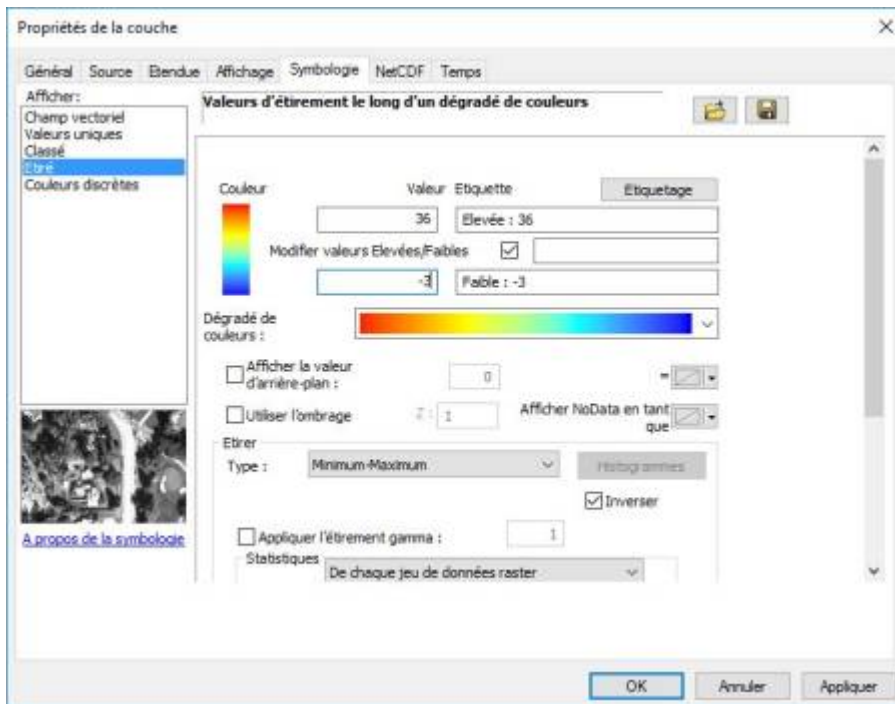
Propriétés de la couche

Général Source Etendue Affichage Symbologie NetCDF Temps

Afficher:
Champ vectoriel
Valeurs uniques
Classé
Etiré
Couleurs discrètes

Valeurs d'étirement le long d'un dégradé de couleurs

Couleur Valeur Etiquette Etiquetage

36 Elevée : 36

Modifier valeurs Elevées/Faibles

-3 Faible : -3

Dégradé de couleurs :

Afficher la valeur d'arrière-plan : 0 =

Utiliser l'ombrage Z : 1 Afficher NoData en tant que

Etirer

Type : Minimum-Maximum Histogrammes

Inverser

Appliquer l'étirement gamma : 1

Statistiques De chaque jeu de données raster

A propos de la symbologie

OK Annuler Appliquer